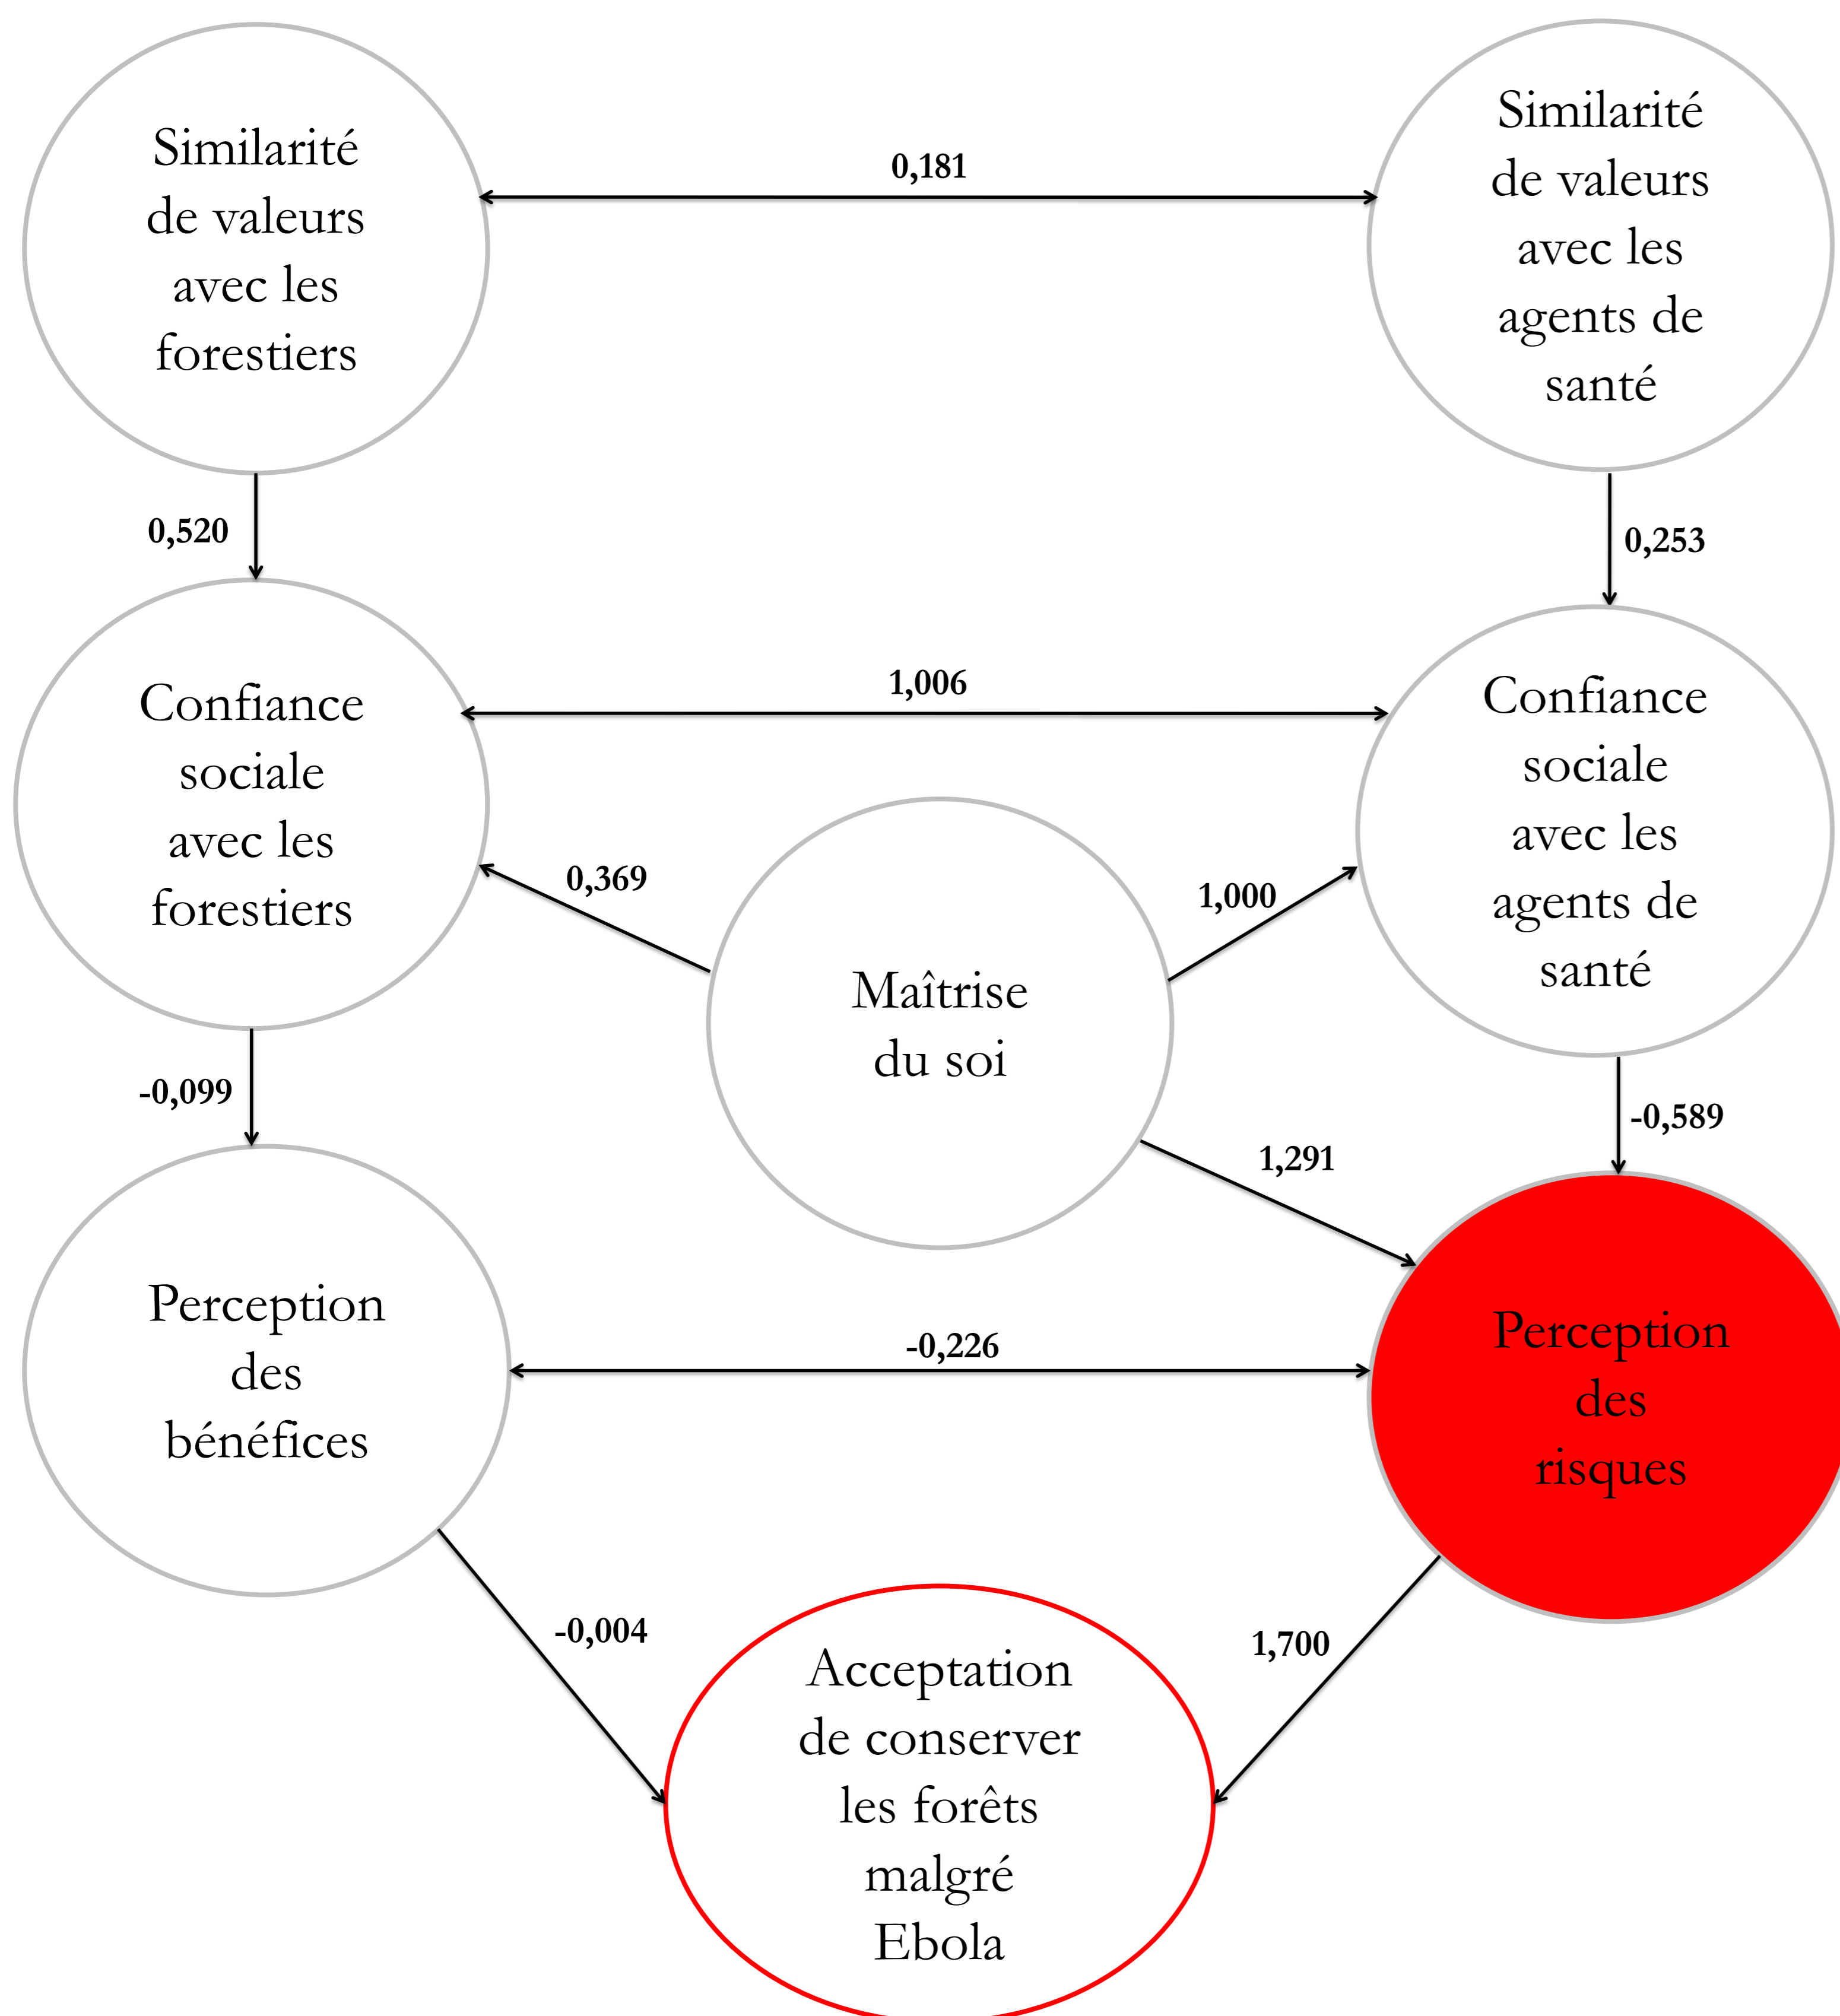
Similarité de valeurs avec les forestiers

0,181

Similarité de valeurs avec les agents de santé

0,520

0,253

Confiance sociale avec les forestiers

1,006

Confiance sociale avec les agents de santé

0,369

1,000

Maîtrise du soi

-0,099

-0,589

1,291

Perception des bénéfices

-0,226

Perception des risques

-0,004

1,700

Acceptation de conserver les forêts malgré Ebola